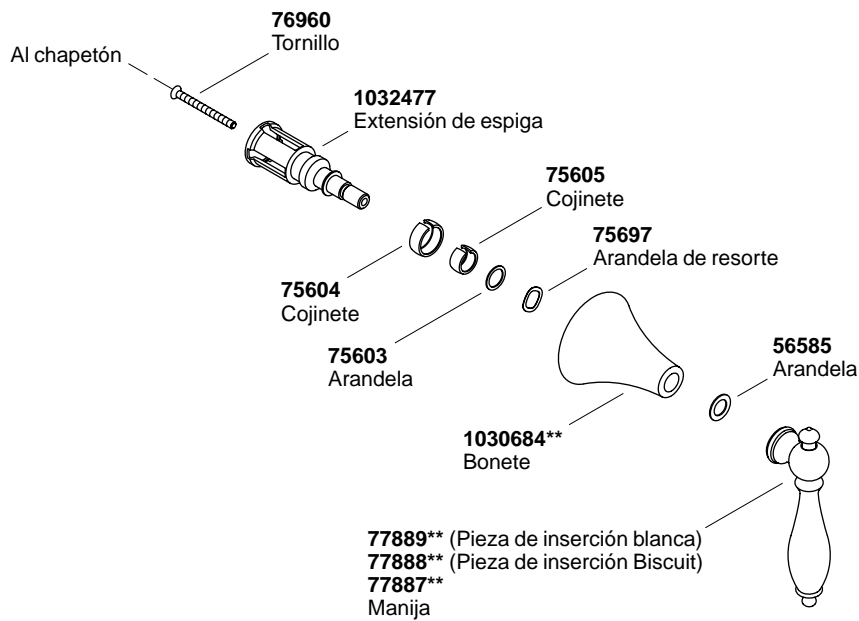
76960
Tornillo

Al chapetón

1032477
Extensión de espiga

75605
Cojinete

75697
Arandela de resorte

75604
Cojinete

75603
Arandela

56585
Arandela

1030684**
Bonete

77889** (Pieza de inserción blanca)
77888** (Pieza de inserción Biscuit)
77887**
Manija